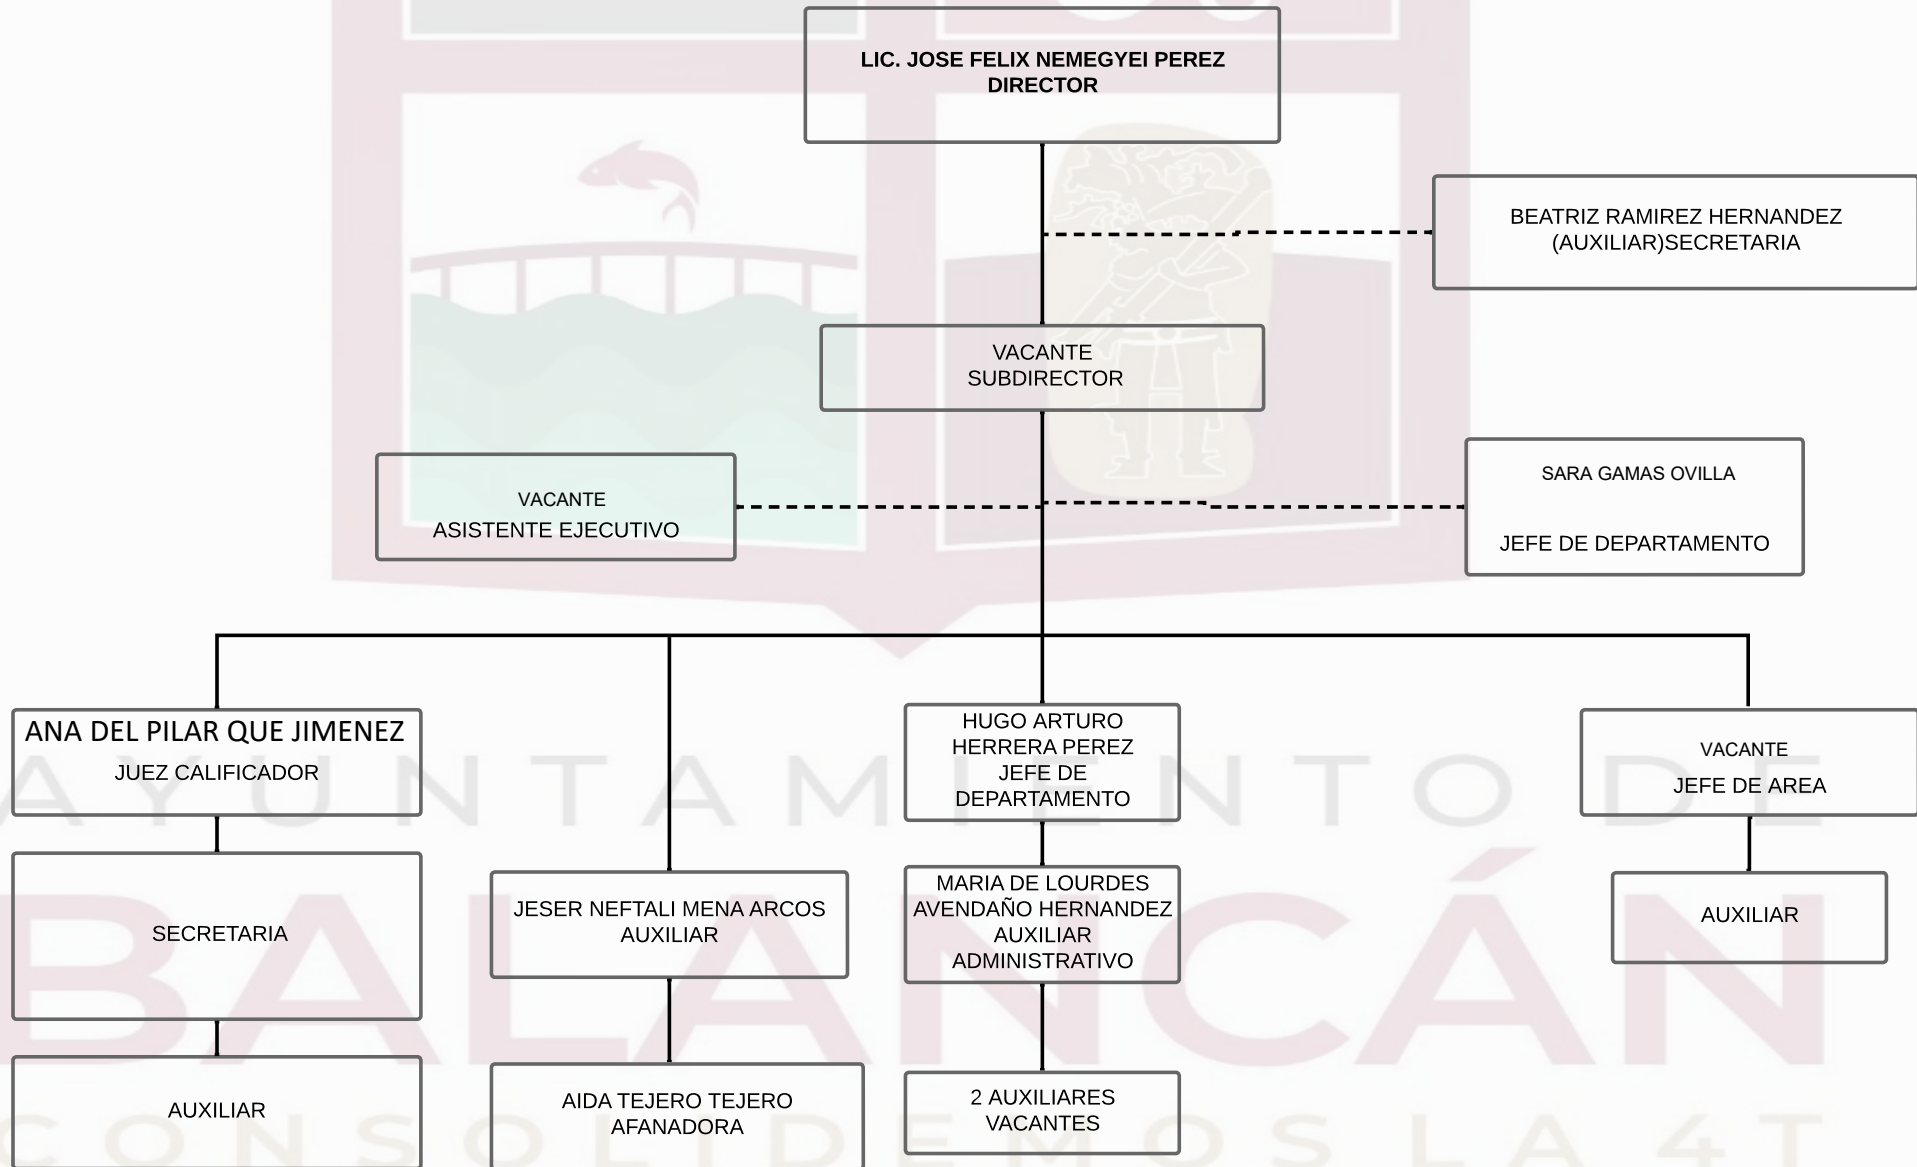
LIC. JOSE FELIX NEMEGYEI PEREZ
DIRECTOR

BEATRIZ RAMIREZ HERNANDEZ
(AUXILIAR)SECRETARIA

VACANTE
SUBDIRECTOR

VACANTE
ASISTENTE EJECUTIVO

SARA GAMAS OVILLA

JEFE DE DEPARTAMENTO

ANA DEL PILAR QUE JIMENEZ
JUEZ CALIFICADOR

SECRETARIA

AUXILIAR

JESER NEFTALI MENA ARCOS
AUXILIAR

AIDA TEJERO TEJERO
AFANADORA

HUGO ARTURO HERRERA PEREZ
JEFE DE DEPARTAMENTO

MARIA DE LOURDES AVENDAÑO HERNANDEZ
AUXILIAR ADMINISTRATIVO

2 AUXILIARES
VACANTES

VACANTE
JEFE DE AREA

AUXILIAR

AYUNTAMIENTO DE
BALANCÁN
CONSOLIDEMOS LA 4T